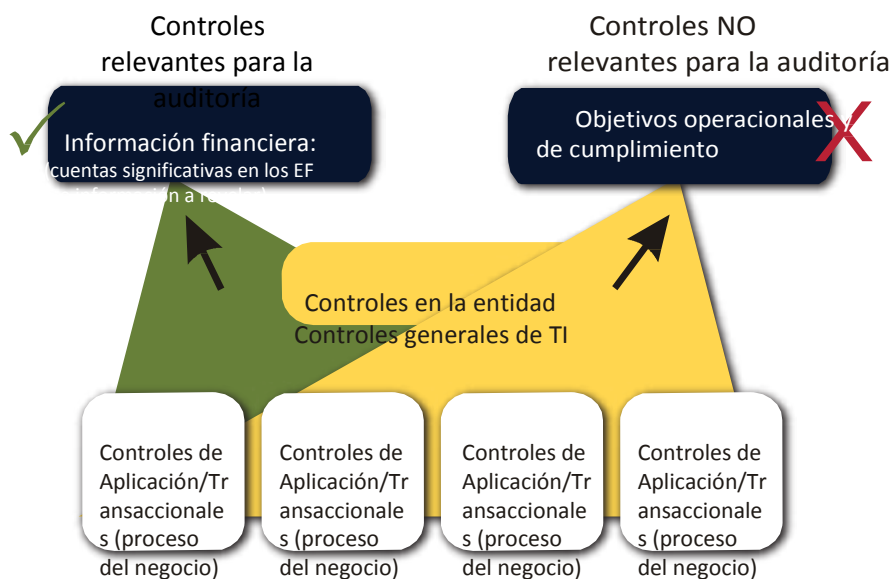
Controles relevantes para la auditoría

Controles NO relevantes para la auditoría

Información financiera: (cuentas significativas en los EF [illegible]

Objetivos operacionales de cumplimiento

Controles en la entidad
Controles generales de TI

Controles de Aplicación/Transaccionales (proceso del negocio)

Controles de Aplicación/Transaccionales (proceso del negocio)

Controles de Aplicación/Transaccionales (proceso del negocio)

Controles de Aplicación/Transaccionales (proceso del negocio)